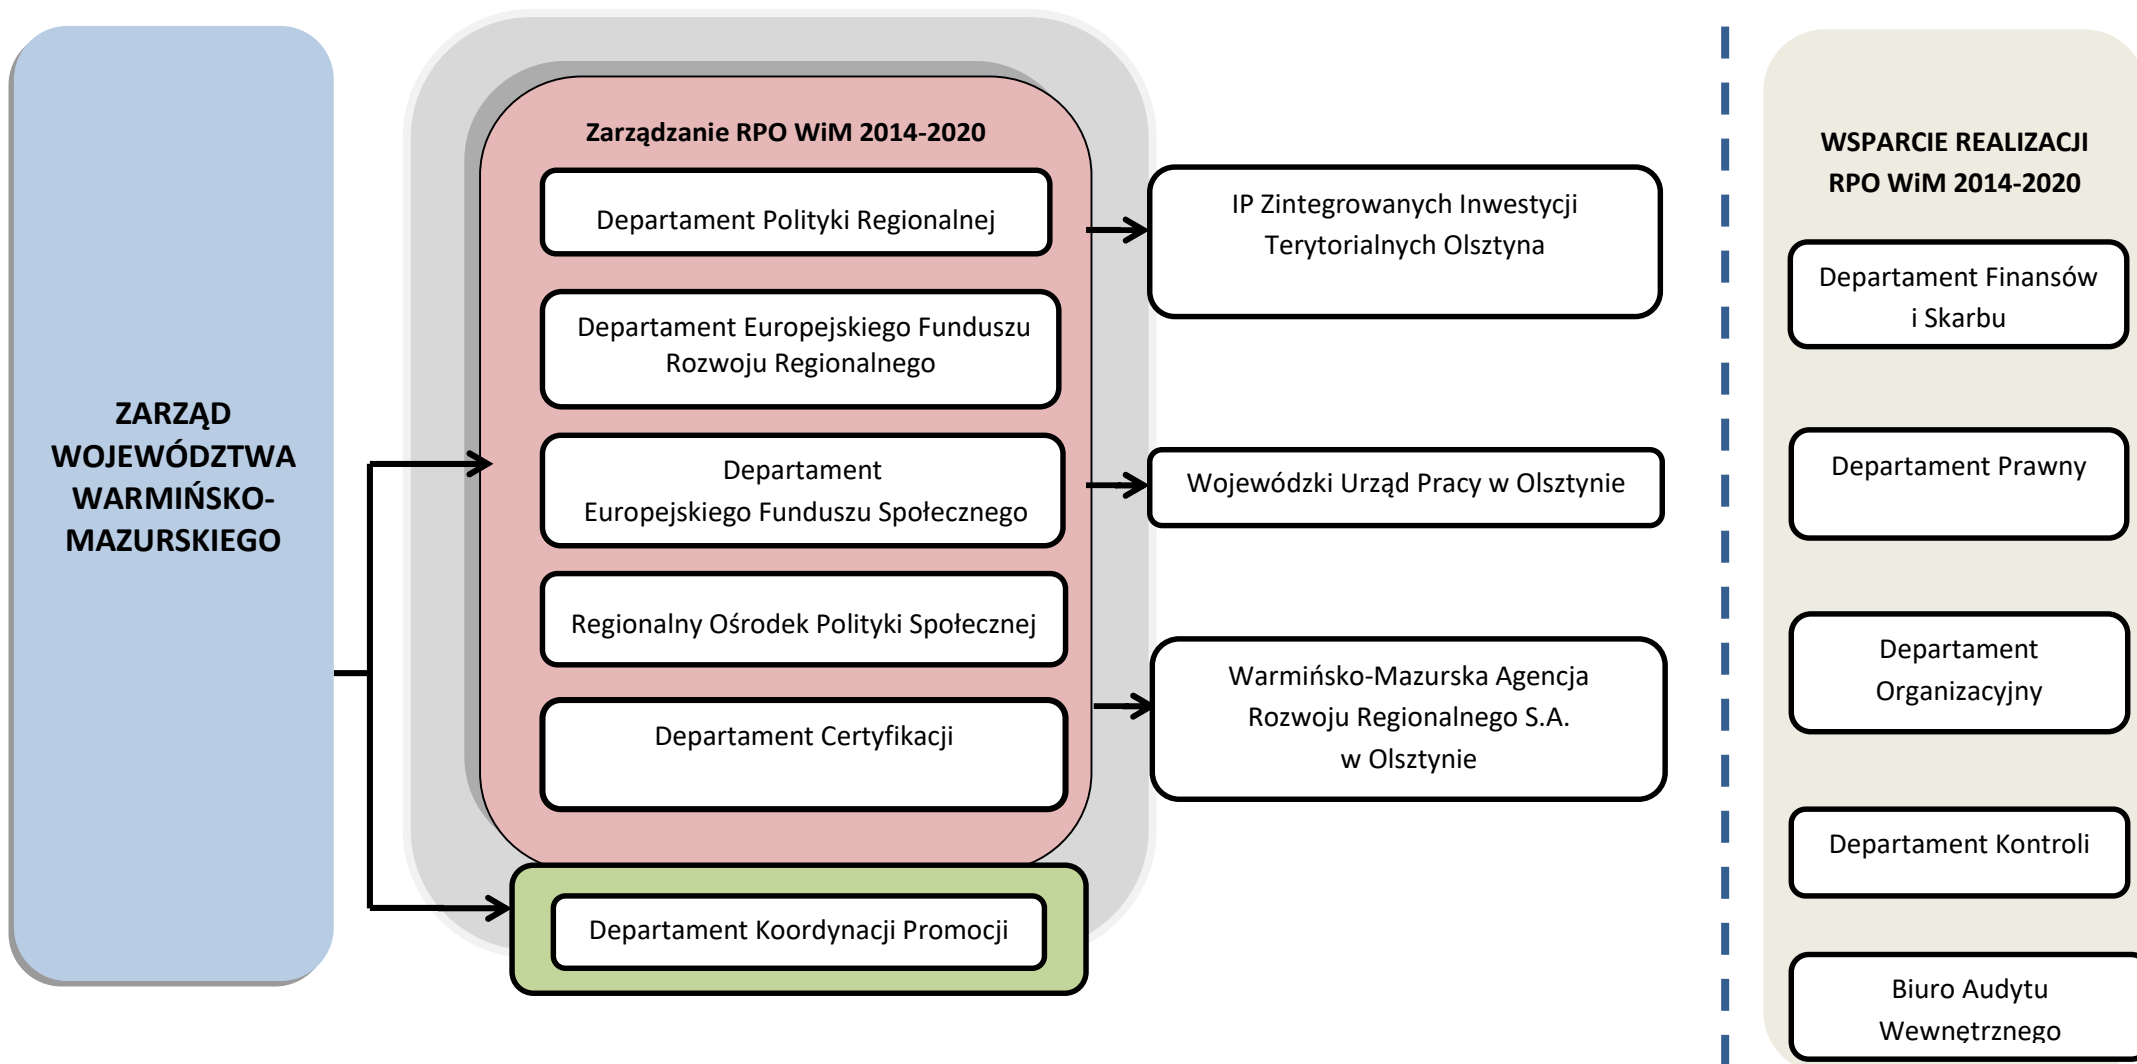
ZARZĄD WOJEWÓDZTWA WARMIŃSKO-MAZURSKIEGO

Zarządzanie RPO WiM 2014-2020

Departament Polityki Regionalnej

Departament Europejskiego Funduszu Rozwoju Regionalnego

Departament Europejskiego Funduszu Społecznego

Regionalny Ośrodek Polityki Społecznej

Departament Certyfikacji

Departament Koordynacji Promocji

IP Zintegrowanych Inwestycji Terytorialnych Olsztyna

Wojewódzki Urząd Pracy w Olsztynie

Warmińsko-Mazurska Agencja Rozwoju Regionalnego S.A. w Olsztynie

WSPARCIE REALIZACJI RPO WiM 2014-2020

Departament Finansów i Skarbu

Departament Prawny

Departament Organizacyjny

Departament Kontroli

Biuro Audytu Wewnętrznego